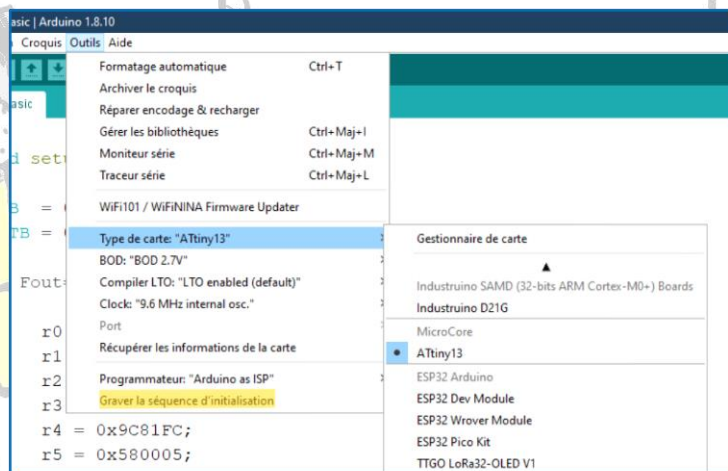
asic | Arduino 1.8.10

Croquis Outils Aide

asic

d setu

B = (
TB = (

Fout=

r0
r1
r2
r3
r4 = 0x9C81FC;
r5 = 0x580005;

Formatage automatique Ctrl+T
Archiver le croquis
Réparer encodage & recharger
Gérer les bibliothèques Ctrl+Maj+I
Moniteur série Ctrl+Maj+M
Traceur série Ctrl+Maj+L
WiFi101 / WiFiNINA Firmware Updater
Type de carte: "ATtiny13"
BOD: "BOD 2.7V"
Compiler LTO: "LTO enabled (default)"
Clock: "9.6 MHz internal osc."
Port
Récupérer les informations de la carte
Programmateur: "Arduino as ISP"
Graver la séquence d'initialisation

Gestionnaire de carte
▲
Industruino SAMD (32-bits ARM Cortex-M0+) Boards
Industruino D21G
MicroCore
ATtiny13
ESP32 Arduino
ESP32 Dev Module
ESP32 Wrover Module
ESP32 Pico Kit
TTGO LoRa32-OLED V1